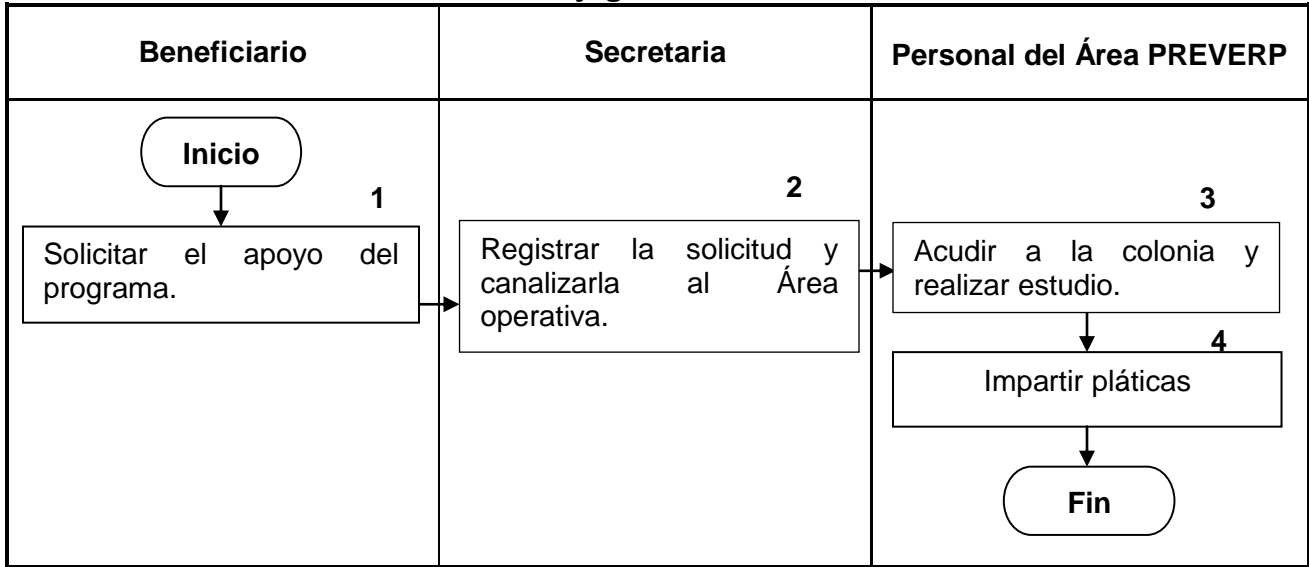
| Beneficiario | Secretaria | Personal del Área PREVERP |
|---|---|---|
| Inicio 1 Solicitar el apoyo del programa. | 2 Registrar la solicitud y canalizarla al Área operativa. | 3 Acudir a la colonia y realizar estudio. 4 Impartir pláticas Fin |